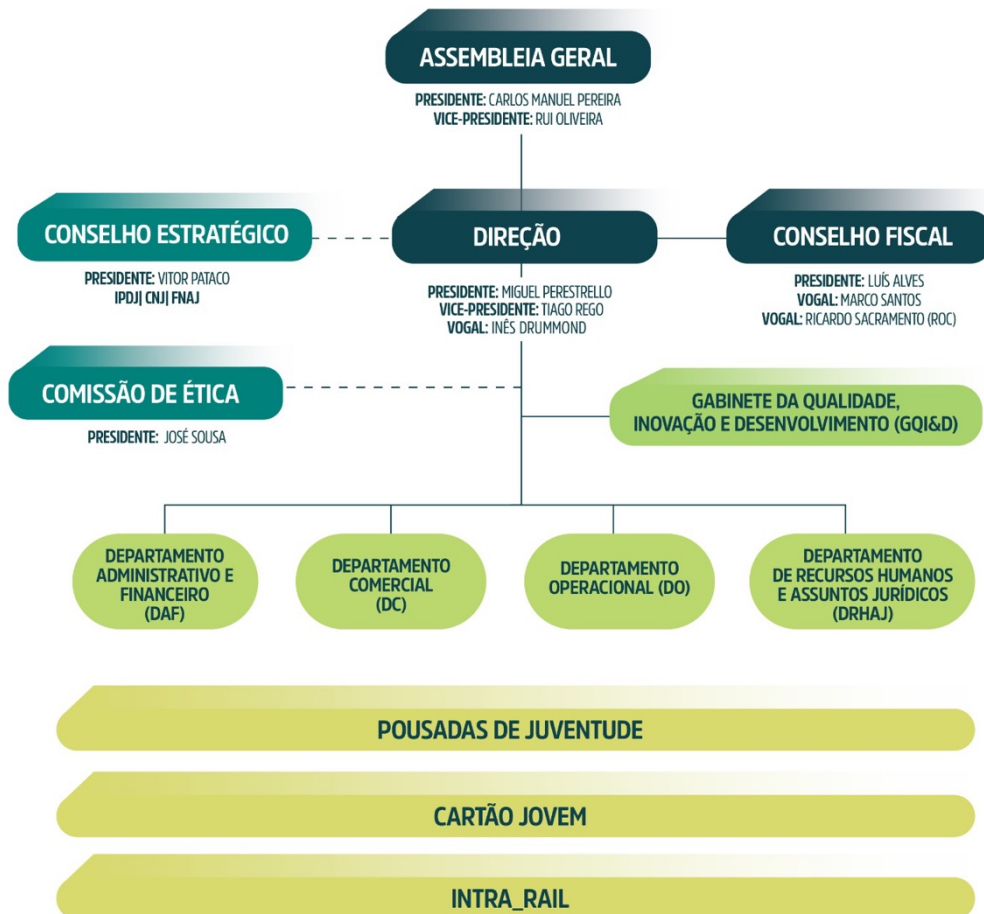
ASSEMBLEIA GERAL

PRESIDENTE: CARLOS MANUEL PEREIRA
VICE-PRESIDENTE: RUI OLIVEIRA

CONSELHO ESTRATÉGICO

PRESIDENTE: VITOR PATACO
IPDJ| CNJ| FNAJ

DIREÇÃO

PRESIDENTE: MIGUEL PERESTRELLO
VICE-PRESIDENTE: TIAGO REGO
VOGAL: INÊS DRUMMOND

CONSELHO FISCAL

PRESIDENTE: LUÍS ALVES
VOGAL: MARCO SANTOS
VOGAL: RICARDO SACRAMENTO (ROC)

COMISSÃO DE ÉTICA

PRESIDENTE: JOSÉ SOUSA

GABINETE DA QUALIDADE, INOVAÇÃO E DESENVOLVIMENTO (GQI&D)

DEPARTAMENTO ADMINISTRATIVO E FINANCEIRO (DAF)

DEPARTAMENTO COMERCIAL (DC)

DEPARTAMENTO OPERACIONAL (DO)

DEPARTAMENTO DE RECURSOS HUMANOS E ASSUNTOS JURÍDICOS (DRHAJ)

POUSADAS DE JUVENTUDE

CARTÃO JOVEM

INTRA_RAIL